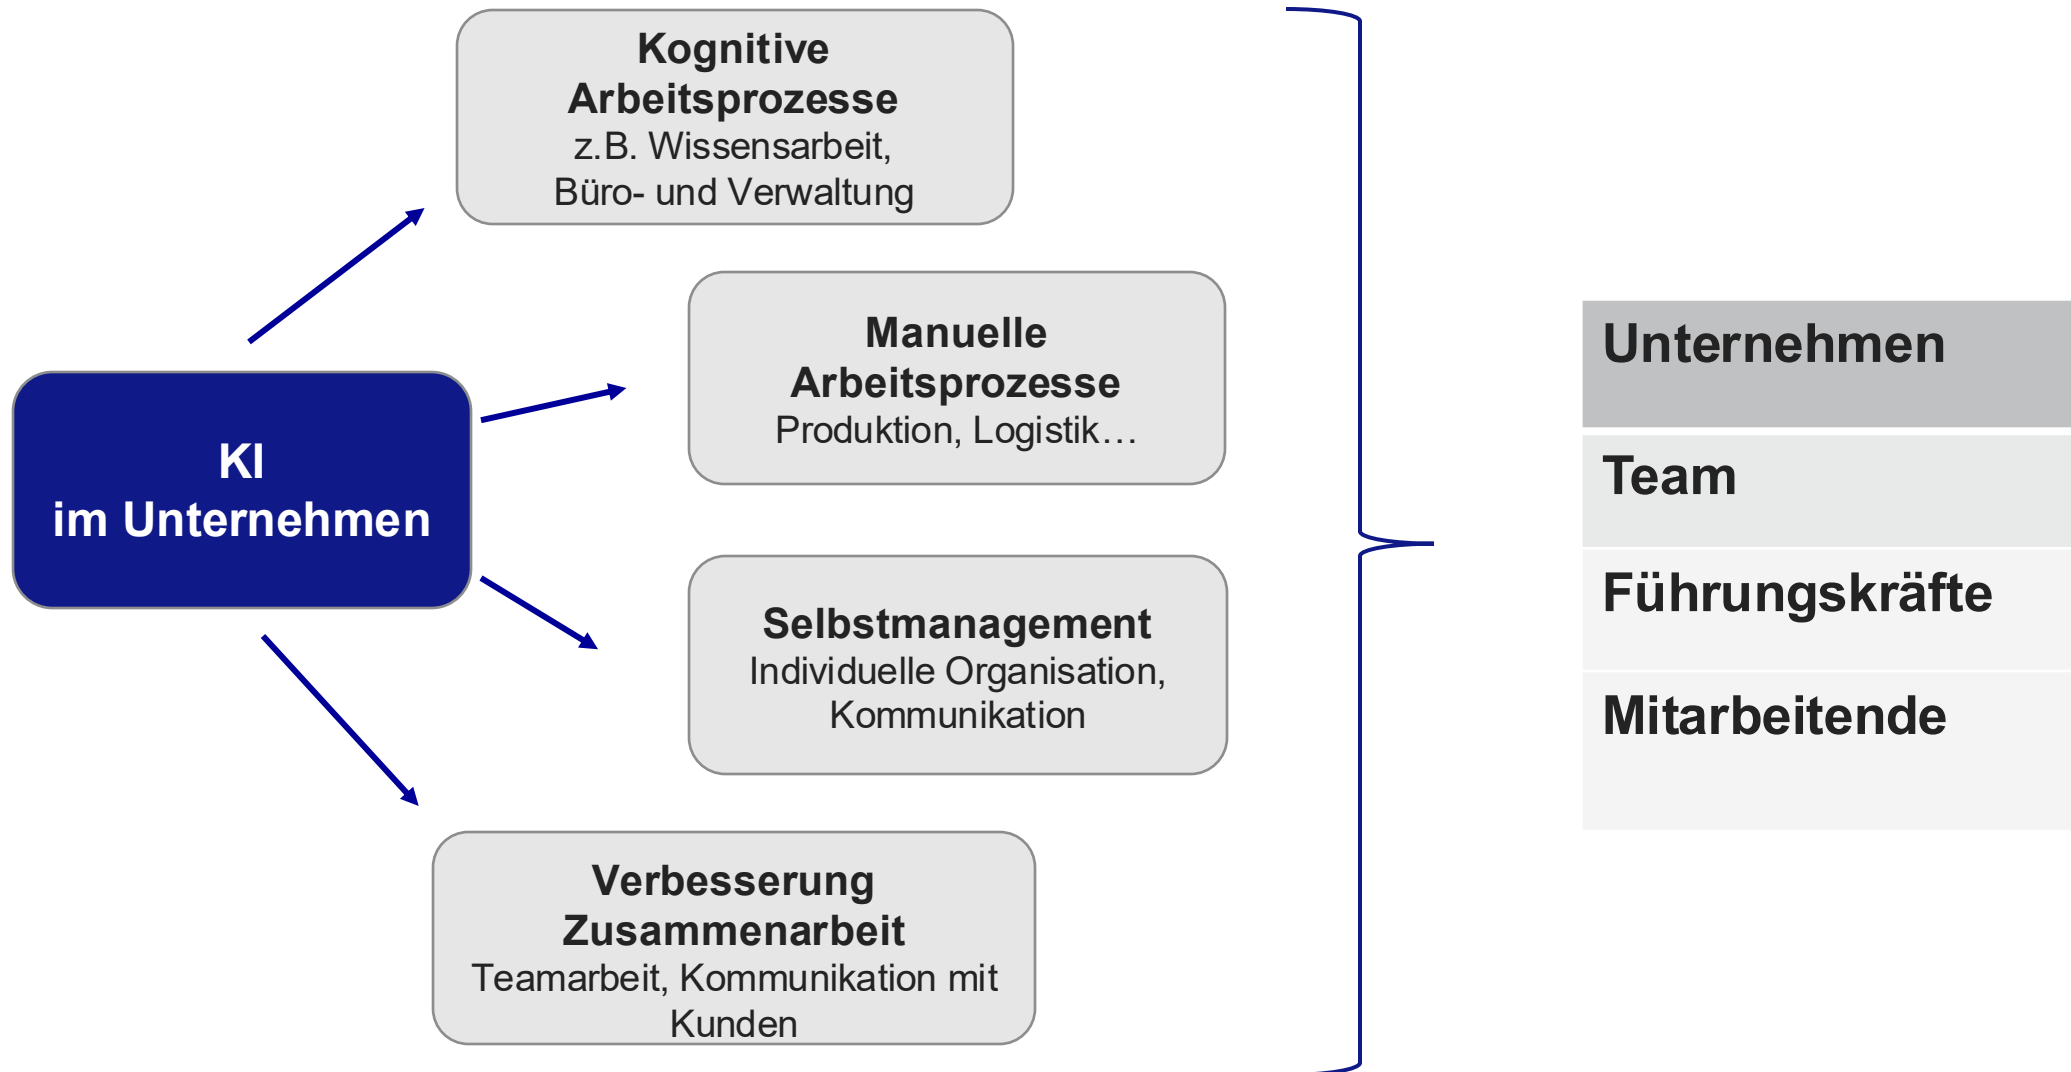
KI
im Unternehmen

Kognitive Arbeitsprozesse
z.B. Wissensarbeit, Büro- und Verwaltung

Manuelle Arbeitsprozesse
Produktion, Logistik…

Selbstmanagement
Individuelle Organisation, Kommunikation

Verbesserung Zusammenarbeit
Teamarbeit, Kommunikation mit Kunden

Unternehmen

Team

Führungskräfte

Mitarbeitende